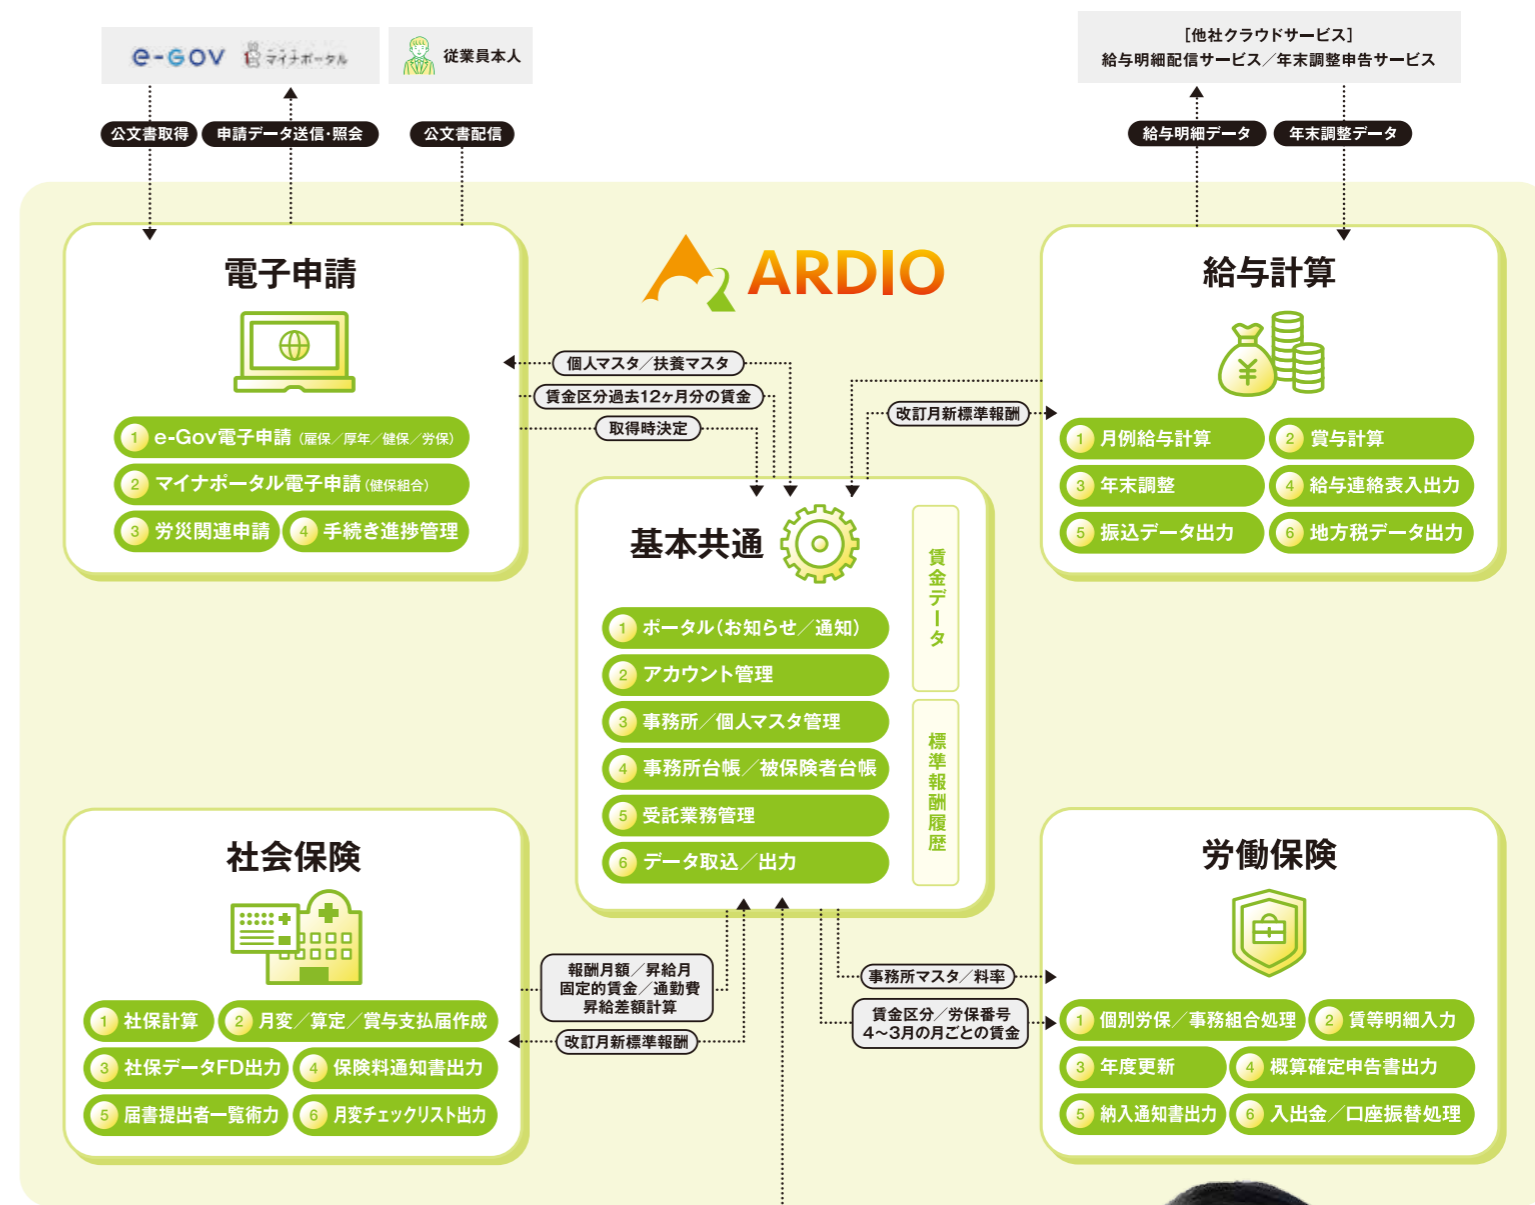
e-GOV マイナポータル

従業員本人

［他社クラウドサービス］
給与明細配信サービス／年末調整申告サービス

公文書取得
申請データ送信･照会
公文書配信

給与明細データ
年末調整データ

電子申請

ARDIO

給与計算

個人マスタ／扶養マスタ
賃金区分過去12ヶ月分の賃金
取得時決定

改訂月新標準報酬

1 e-Gov電子申請 (雇保／厚年／健保／労保)
2 マイナポータル電子申請 (健保組合)
3 労災関連申請
4 手続き進捗管理

1 月例給与計算
2 賞与計算
3 年末調整
4 給与連絡表入出力
5 振込データ出力
6 地方税データ出力

基本共通

賃金データ

1 ポータル(お知らせ／通知)
2 アカウント管理
3 事務所／個人マスタ管理
4 事務所台帳／被保険者台帳
5 受託業務管理
6 データ取込／出力

標準報酬履歴

社会保険

労働保険

報酬月額／昇給月
固定的賃金／通勤費
昇給差額計算

改訂月新標準報酬

事務所マスタ／料率

賃金区分／労保番号
4～3月の月ごとの賃金

1 社保計算
2 月変／算定／賞与支払届作成
3 社保データFD出力
4 保険料通知書出力
5 届書提出者一覧術力
6 月変チェックリスト出力

1 個別労保／事務組合処理
2 賃等明細入力
3 年度更新
4 概算確定申告書出力
5 納入通知書出力
6 入出金／口座振替処理